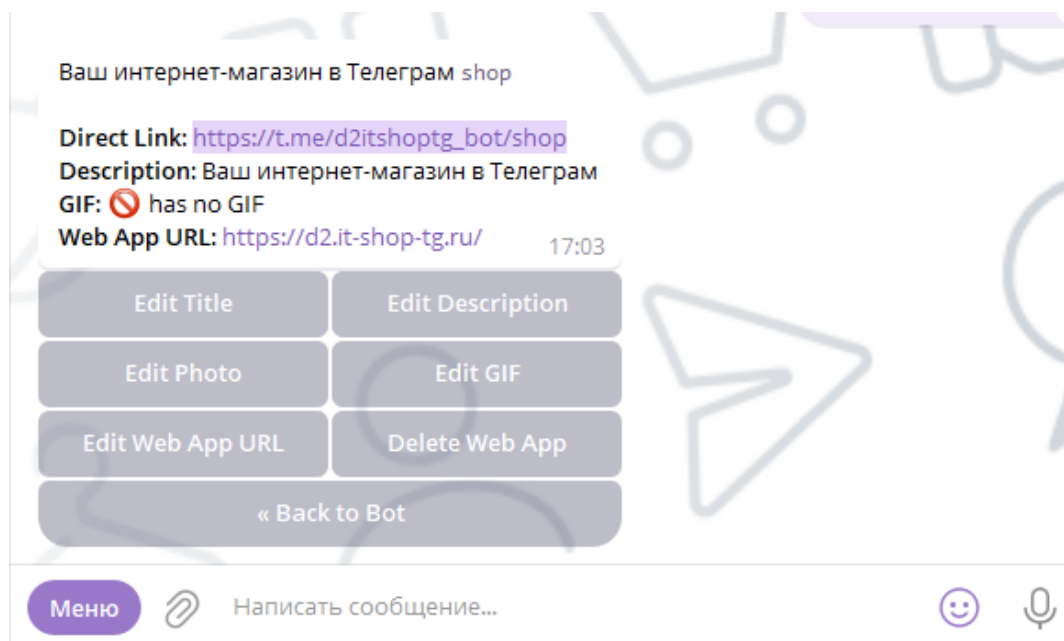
Ваш интернет-магазин в Телеграм shop

**Direct Link:** https://t.me/d2itshoptg_bot/shop
**Description:** Ваш интернет-магазин в Телеграм
**GIF:** 🚫 has no GIF
**Web App URL:** https://d2.it-shop-tg.ru/ 17:03

Edit Title
Edit Description
Edit Photo
Edit GIF
Edit Web App URL
Delete Web App
« Back to Bot

Меню
Написать сообщение...